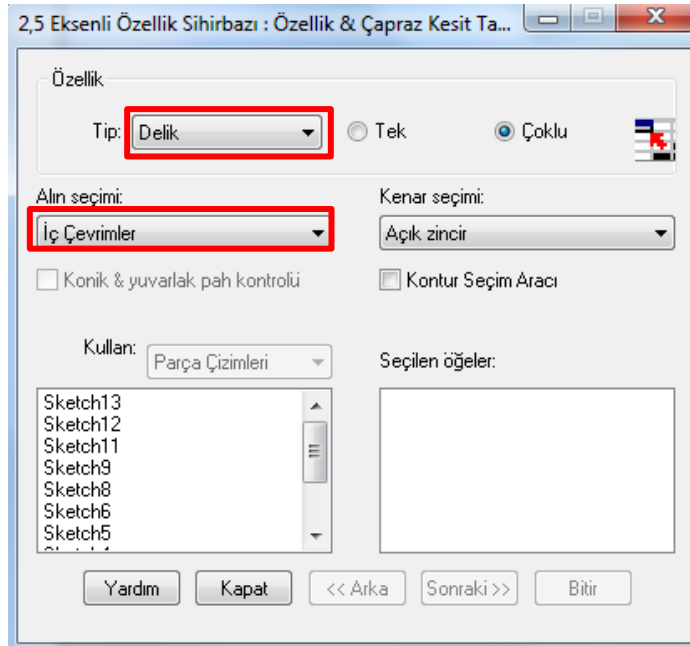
2,5 Eksenli Özellik Sihirbazı : Özellik & Çapraz Kesit Ta...

Özellik

Tip: Delik

Tek

Çoklu

Alın seçimi:

İç Çevrimler

Kenar seçimi:

Açık zincir

Konik & yuvarlak pah kontrolü

Kontur Seçim Aracı

Kullan: Parça Çizimleri

Seçilen öğeler:

Sketch13
Sketch12
Sketch11
Sketch9
Sketch8
Sketch6
Sketch5
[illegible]

Yardım

Kapat

<< Arka

Sonraki >>

Bitir